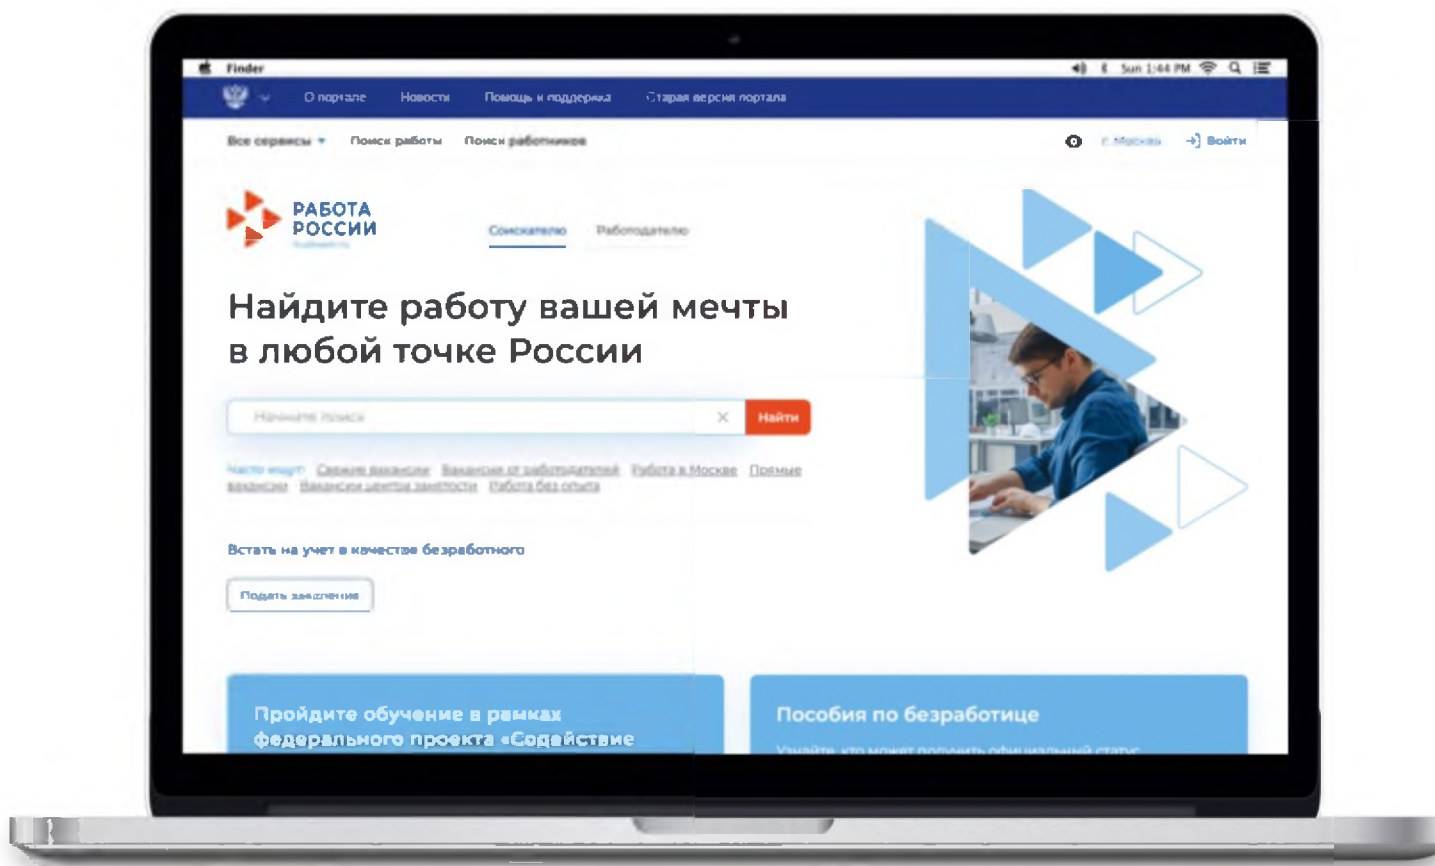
Finder

Sun 1:44 PM

О портале Новости Помощь и поддержка Старая версия портала

Все сервисы Поиск работы Поиск работников

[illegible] Войти

РАБОТА РОССИИ

Соискателю Работодателю

Найдите работу вашей мечты в любой точке России

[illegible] Найти

Часто ищут: Свежие вакансии Вакансии от работодателей Работа в Москве Прямые вакансии Вакансии центра занятости Работа без опыта

Встать на учет в качестве безработного

Подать заявление

Пройдите обучение в рамках федерального проекта «Содействие

Пособия по безработице

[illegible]